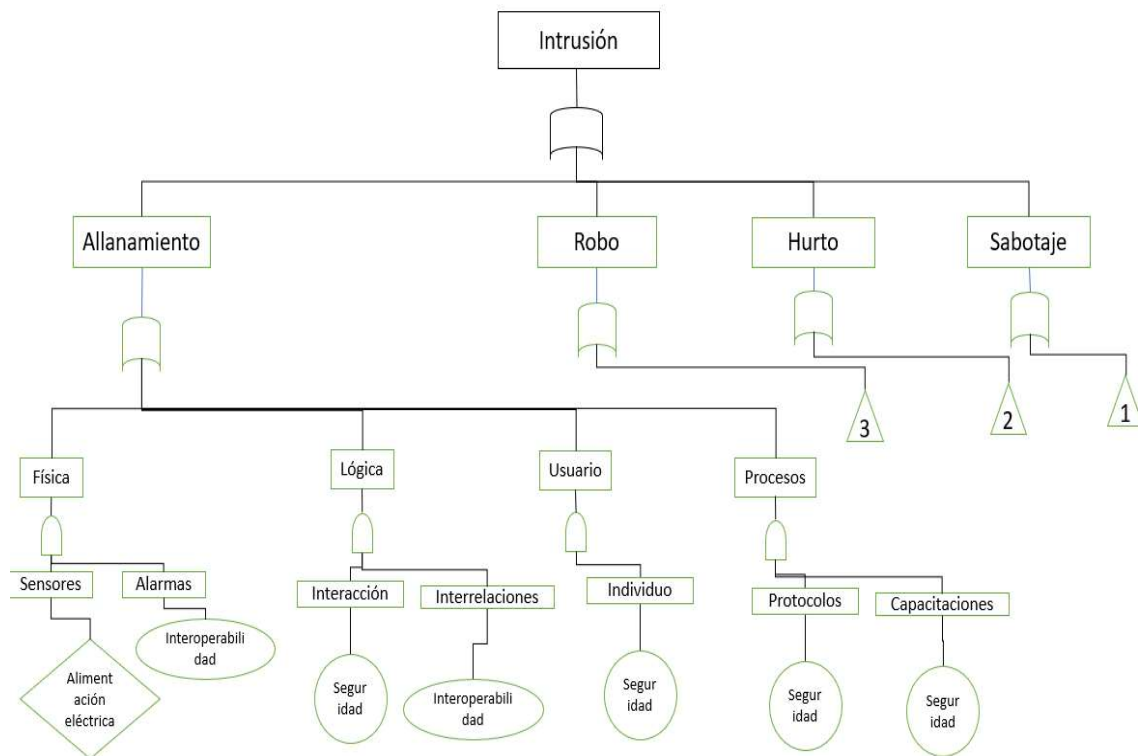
Intrusión

Allanamiento

Robo

Hurto

Sabotaje

3

2

1

Física

Lógica

Usuario

Procesos

Sensores

Alarmas

Interacción

Interrelaciones

Individuo

Protocolos

Capacitaciones

Alimentación eléctrica

Interoperabilidad

Seguridad

Interoperabilidad

Seguridad

Seguridad

Seguridad